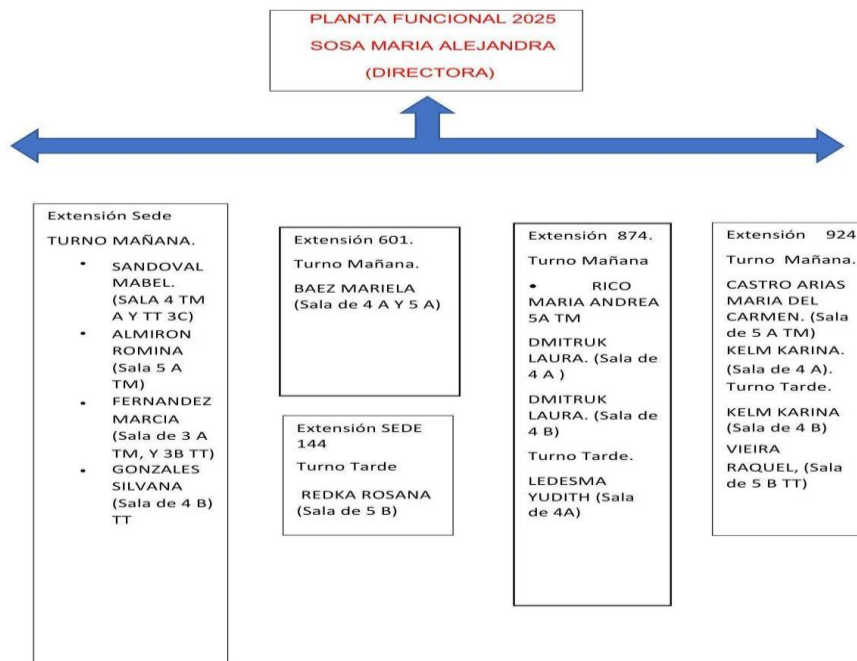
PLANTA FUNCIONAL 2025
SOSA MARIA ALEJANDRA
(DIRECTORA)

Extensión Sede
TURNO MAÑANA.
• SANDOVAL MABEL. (SALA 4 TM A Y TT 3C)
• ALMIRON ROMINA (Sala 5 A TM)
• FERNANDEZ MARCIA (Sala de 3 A TM, Y 3B TT)
• GONZALES SILVANA (Sala de 4 B) TT

Extensión 601.
Turno Mañana.
BAEZ MARIELA (Sala de 4 A Y 5 A)

Extensión SEDE 144
Turno Tarde
REDKA ROSANA (Sala de 5 B)

Extensión 874.
Turno Mañana
• RICO MARIA ANDREA 5A TM
DMITRUK LAURA. (Sala de 4 A )
DMITRUK LAURA. (Sala de 4 B)
Turno Tarde.
LEDESMA YUDITH (Sala de 4A)

Extensión 924
Turno Mañana.
CASTRO ARIAS MARIA DEL CARMEN. (Sala de 5 A TM)
KELM KARINA. (Sala de 4 A).
Turno Tarde.
KELM KARINA (Sala de 4 B)
VIEIRA RAQUEL, (Sala de 5 B TT)